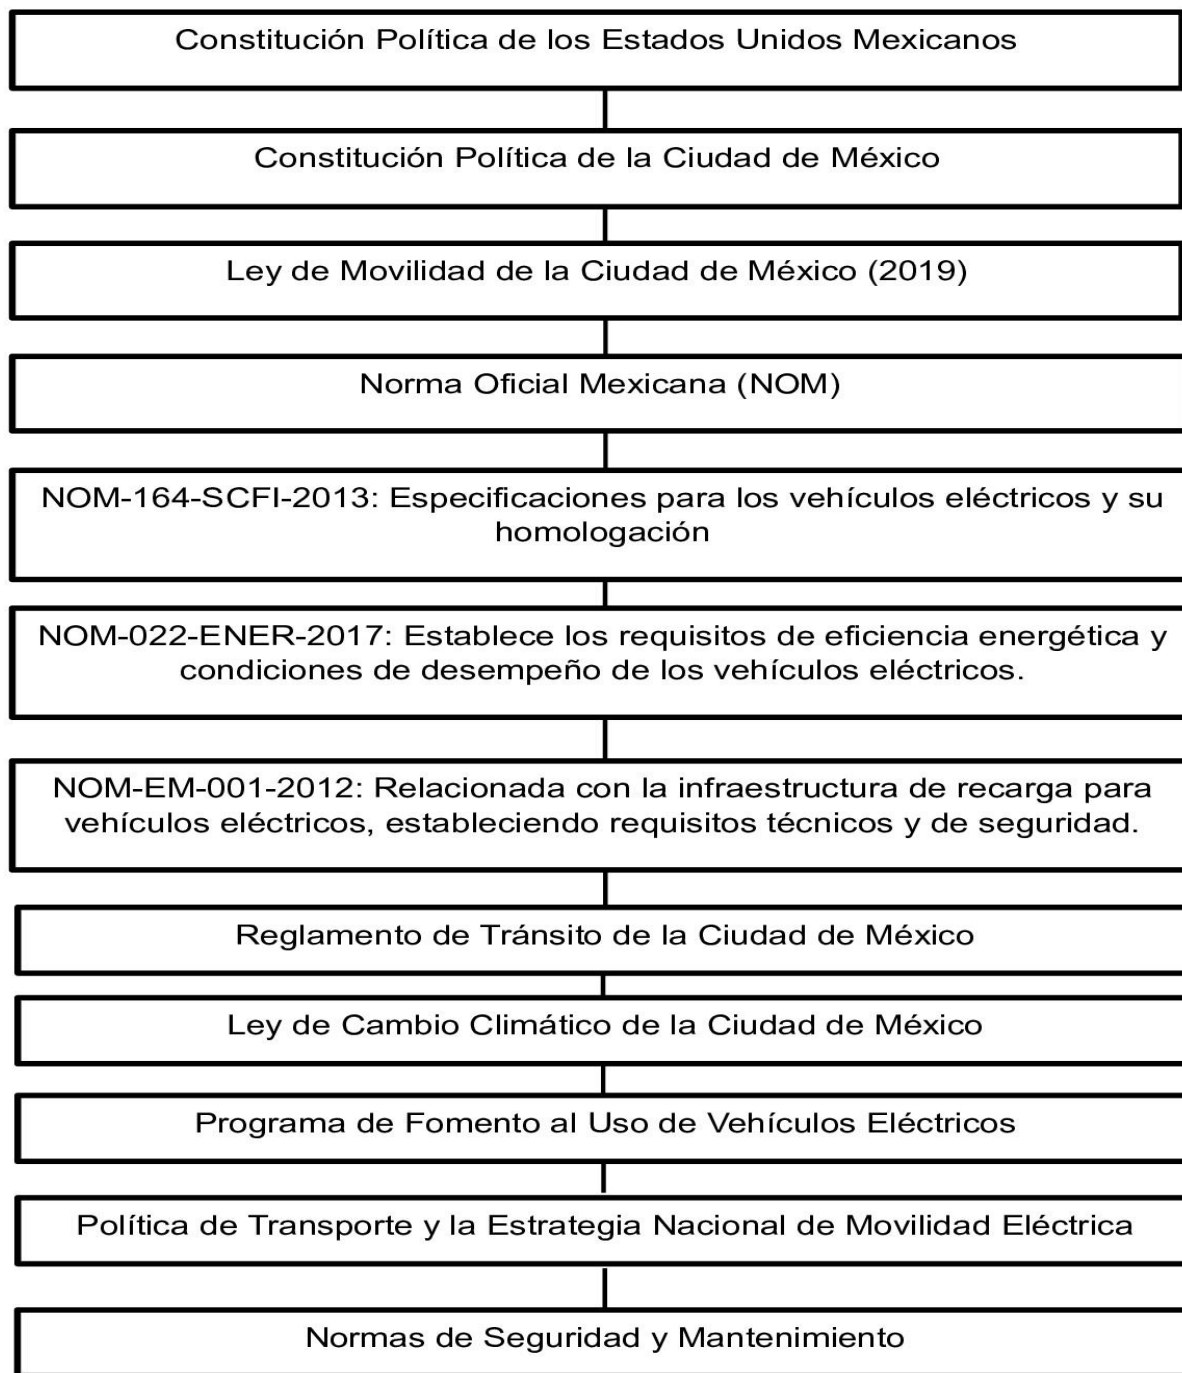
Constitución Política de los Estados Unidos Mexicanos

Constitución Política de la Ciudad de México

Ley de Movilidad de la Ciudad de México (2019)

Norma Oficial Mexicana (NOM)

NOM-164-SCFI-2013: Especificaciones para los vehículos eléctricos y su homologación

NOM-022-ENER-2017: Establece los requisitos de eficiencia energética y condiciones de desempeño de los vehículos eléctricos.

NOM-EM-001-2012: Relacionada con la infraestructura de recarga para vehículos eléctricos, estableciendo requisitos técnicos y de seguridad.

Reglamento de Tránsito de la Ciudad de México

Ley de Cambio Climático de la Ciudad de México

Programa de Fomento al Uso de Vehículos Eléctricos

Política de Transporte y la Estrategia Nacional de Movilidad Eléctrica

Normas de Seguridad y Mantenimiento